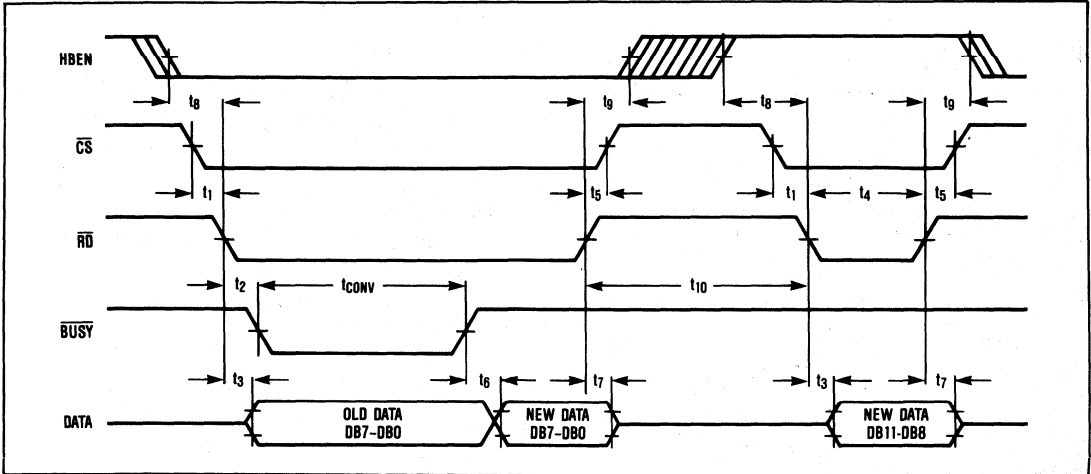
HBEN

$t_8$

$t_9$

$t_8$

$t_9$

$\overline{CS}$

$t_1$

$t_5$

$t_1$

$t_4$

$t_5$

$\overline{RD}$

$t_2$

$t_{CONV}$

$t_{10}$

$\overline{BUSY}$

$t_3$

$t_6$

$t_7$

$t_3$

$t_7$

DATA

OLD DATA DB7-DB0

NEW DATA DB7-DB0

NEW DATA DB11-DB8